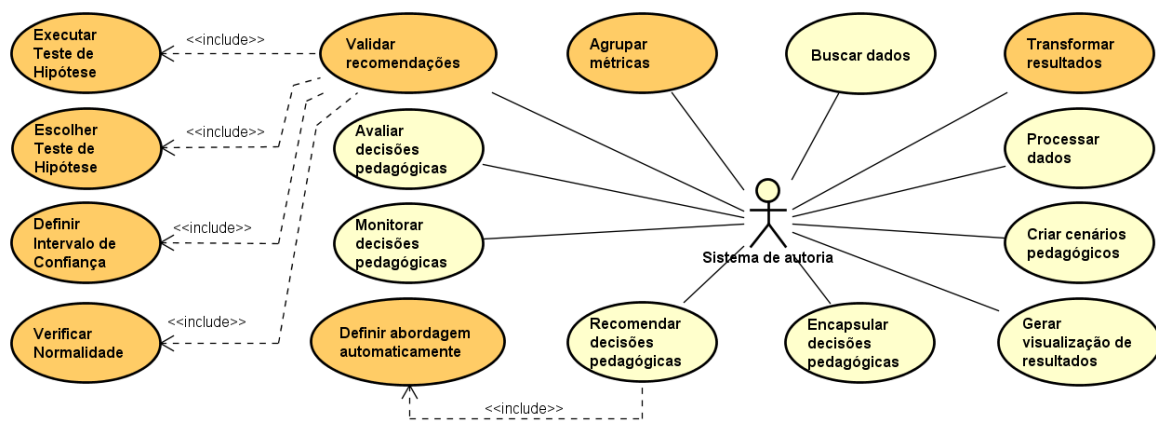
Executar Teste de Hipótese

<<include>>

Validar recomendações

Agrupar métricas

Buscar dados

Transformar resultados

Escolher Teste de Hipótese

<<include>>

Avaliar decisões pedagógicas

Processar dados

Definir Intervalo de Confiança

<<include>>

Monitorar decisões pedagógicas

Sistema de autoria

Criar cenários pedagógicos

Verificar Normalidade

<<include>>

Definir abordagem automaticamente

Recomendar decisões pedagógicas

Encapsular decisões pedagógicas

Gerar visualização de resultados

<<include>>